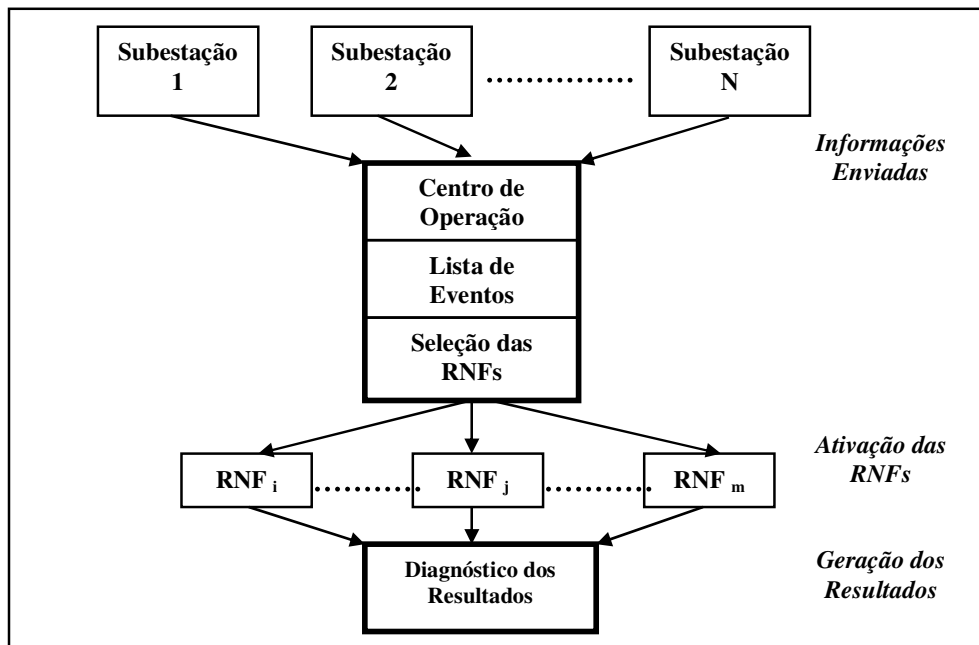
Subestação 1

Subestação 2

Subestação N

Informações Enviadas

Centro de Operação

Lista de Eventos

Seleção das RNFs

Ativação das RNFs

RNF $_i$

RNF $_j$

RNF $_m$

Geração dos Resultados

Diagnóstico dos Resultados